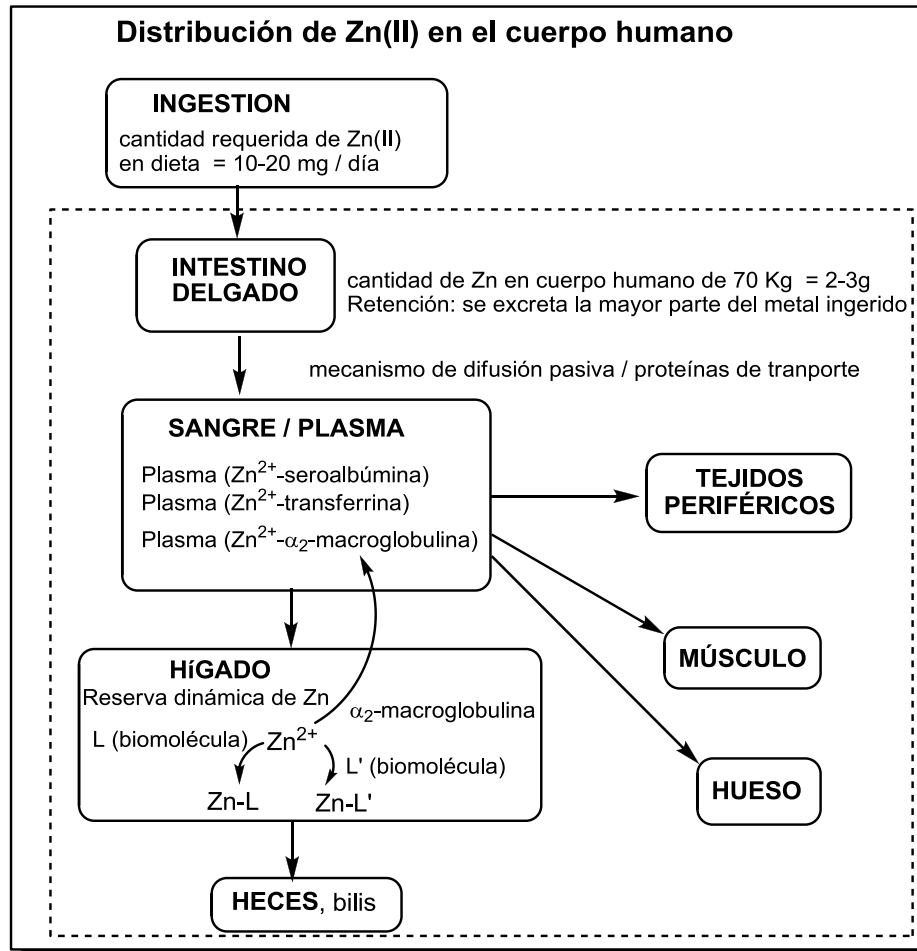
Distribución de Zn(II) en el cuerpo humano

INGESTION
cantidad requerida de Zn(II) en dieta = 10-20 mg / día

INTESTINO DELGADO

cantidad de Zn en cuerpo humano de 70 Kg = 2-3g
Retención: se excreta la mayor parte del metal ingerido

mecanismo de difusión pasiva / proteínas de tranporte

SANGRE / PLASMA
Plasma ($Zn^{2+}$-seroalbúmina)
Plasma ($Zn^{2+}$-transferrina)
Plasma ($Zn^{2+}$-$\alpha_2$-macroglobulina)

TEJIDOS PERIFÉRICOS

MÚSCULO

HUESO

HíGADO
Reserva dinámica de Zn
$\alpha_2$-macroglobulina
L (biomolécula) $Zn^{2+}$
L' (biomolécula)
Zn-L Zn-L'

HECES, bilis